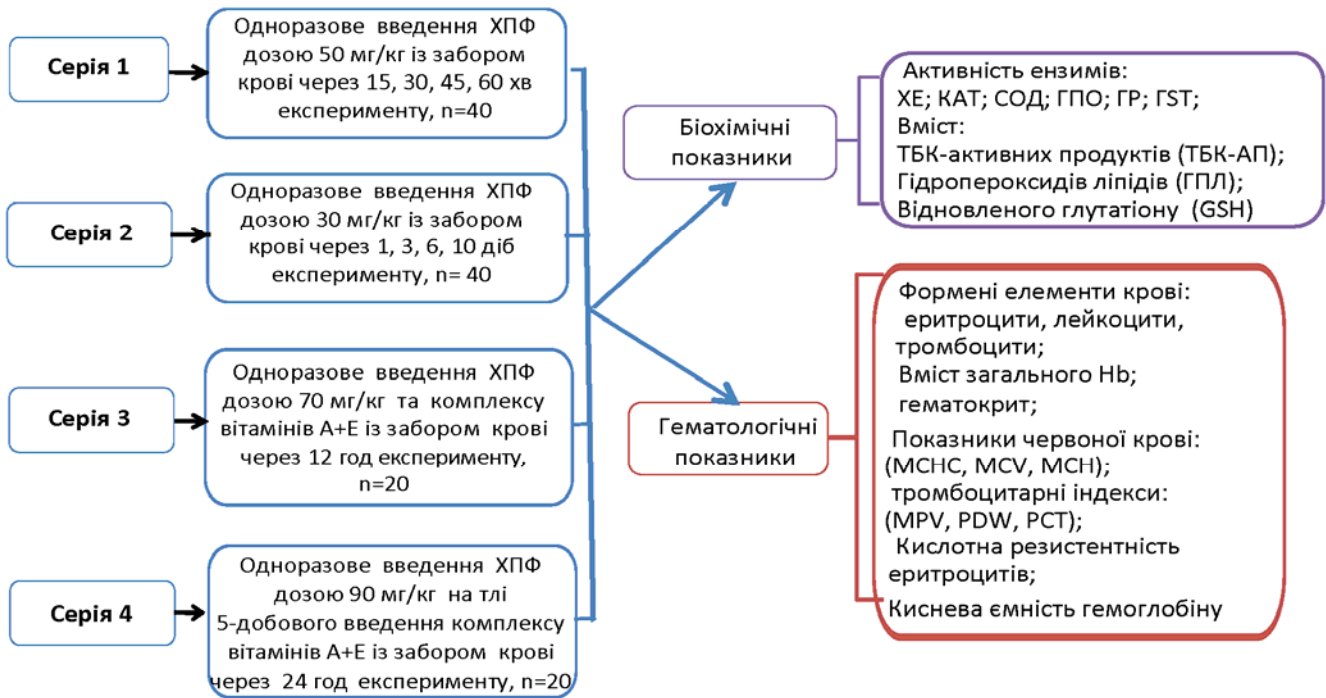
Серія 1

Одноразове введення ХПФ дозою 50 мг/кг із забором крові через 15, 30, 45, 60 хв експерименту, n=40

Серія 2

Одноразове введення ХПФ дозою 30 мг/кг із забором крові через 1, 3, 6, 10 діб експерименту, n= 40

Серія 3

Одноразове введення ХПФ дозою 70 мг/кг та комплексу вітамінів А+Е із забором крові через 12 год експерименту, n=20

Серія 4

Одноразове введення ХПФ дозою 90 мг/кг на тлі 5-добового введення комплексу вітамінів А+Е із забором крові через 24 год експерименту, n=20

Біохімічні показники

Активність ензимів:
ХЕ; КАТ; СОД; ГПО; ГР; ГST;
Вміст:
ТБК-активних продуктів (ТБК-АП);
Гідропероксидів ліпідів (ГПЛ);
Відновленого глутатіону (GSH)

Гематологічні показники

Формені елементи крові:
еритроцити, лейкоцити, тромбоцити;
Вміст загального Hb;
гематокрит;
Показники червоної крові:
(MCHC, MCV, MCH);
тромбоцитарні індекси:
(MPV, PDW, PCT);
Кислотна резистентність еритроцитів;
Киснева ємність гемоглобіну